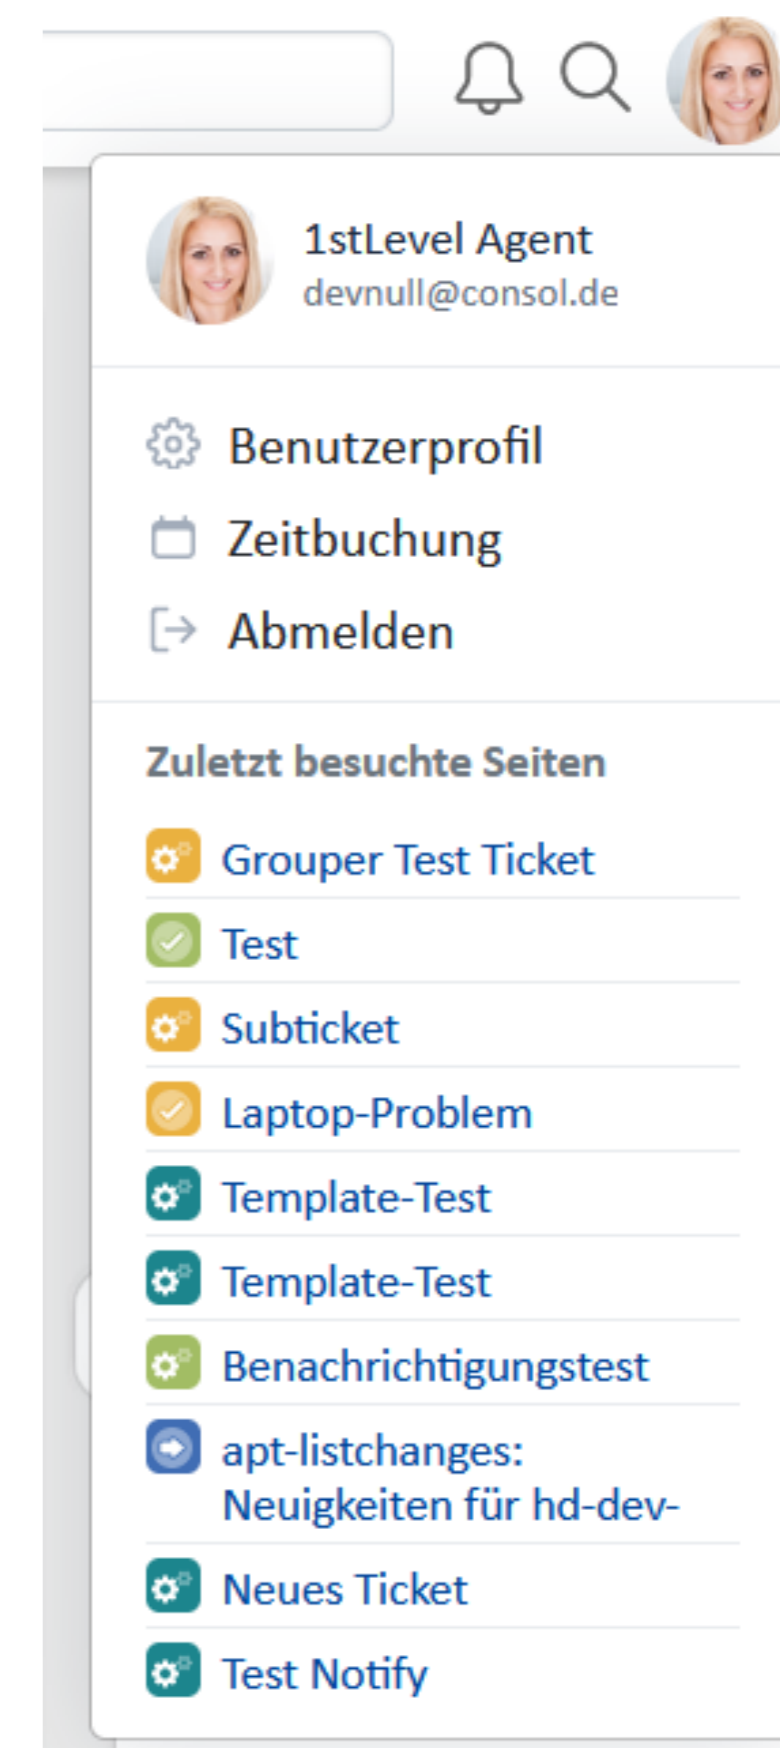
1stLevel Agent
devnull@consol.de

Benutzerprofil
Zeitbuchung
Abmelden

Zuletzt besuchte Seiten

Grouper Test Ticket
Test
Subticket
Laptop-Problem
Template-Test
Template-Test
Benachrichtigungstest
apt-listchanges: Neuigkeiten für hd-dev-
Neues Ticket
Test Notify